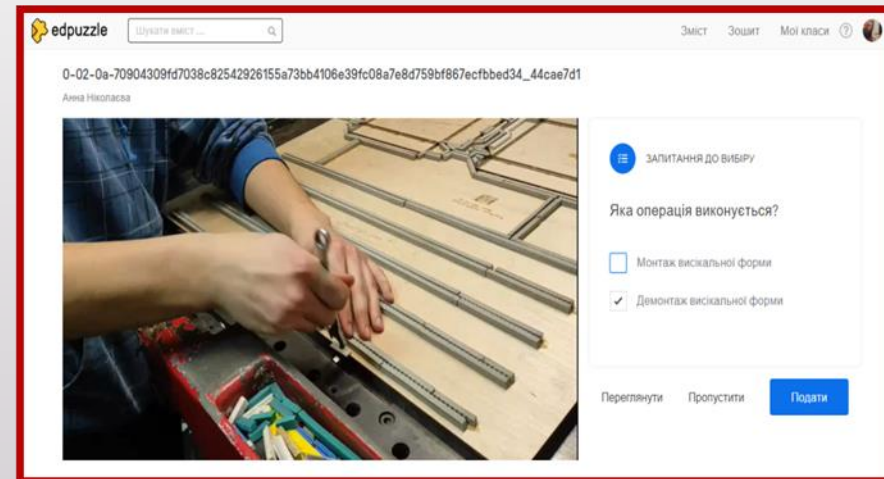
edpuzzle

Шукати вміст ...

Зміст Зошит Мої класи ?

0-02-0a-70904309fd7038c82542926155a73bb4106e39fc08a7e8d759bf867ecfbbed34_44cae7d1

Анна Ніколаєва

ЗАПИТАННЯ ДО ВИБІРУ

Яка операція виконується?

Монтаж висікальної форми

✓ Демонтаж висікальної форми

Переглянути Пропустити Подати